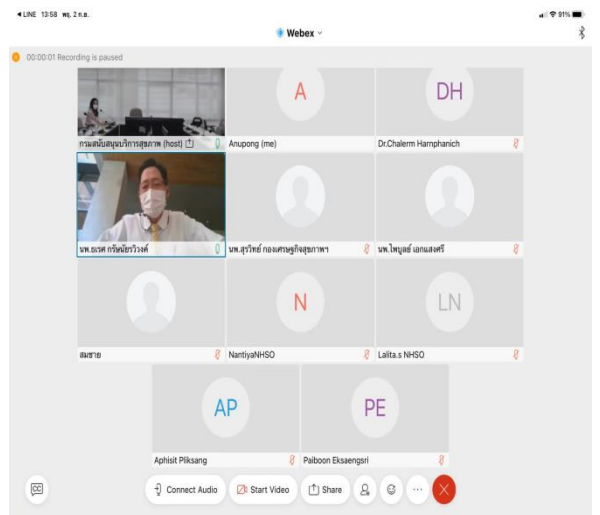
◀ LINE 13:58 พฤ. 2 ก.ย.

Webex

91%

00:00:01 Recording is paused

กรมสนับสนุนบริการสุขภาพ (host)

A

Anupong (me)

DH

Dr.Chalerm Harnphanich

นพ.ธเรศ กรัษนัยรวิวงค์

นพ.สุรวิทย์ กองเศรษฐกิจสุขภาพฯ

นพ.ไพบูลย์ เอกแสงศรี

สมชาย

N

NantiyaNHSO

LN

Lalita.s NHSO

AP

Aphisit Pliksang

PE

Paiboon Eksaengsri

Connect Audio

Start Video

Share

...